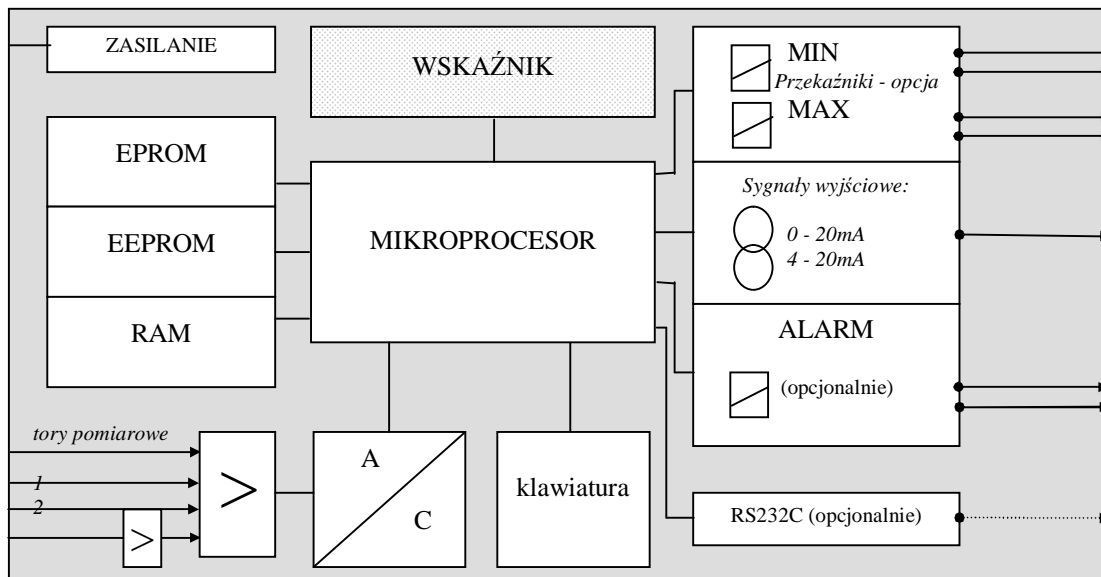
ZASILANIE

WSKAŹNIK

EPROM

EEPROM

RAM

MIKROPROCESOR

MIN

Przekaźniki - opcja

MAX

Sygnały wyjściowe:

0 - 20mA

4 - 20mA

ALARM

(opcjonalnie)

tory pomiarowe

1

2

>

>

A

C

klawiatura

RS232C (opcjonalnie)